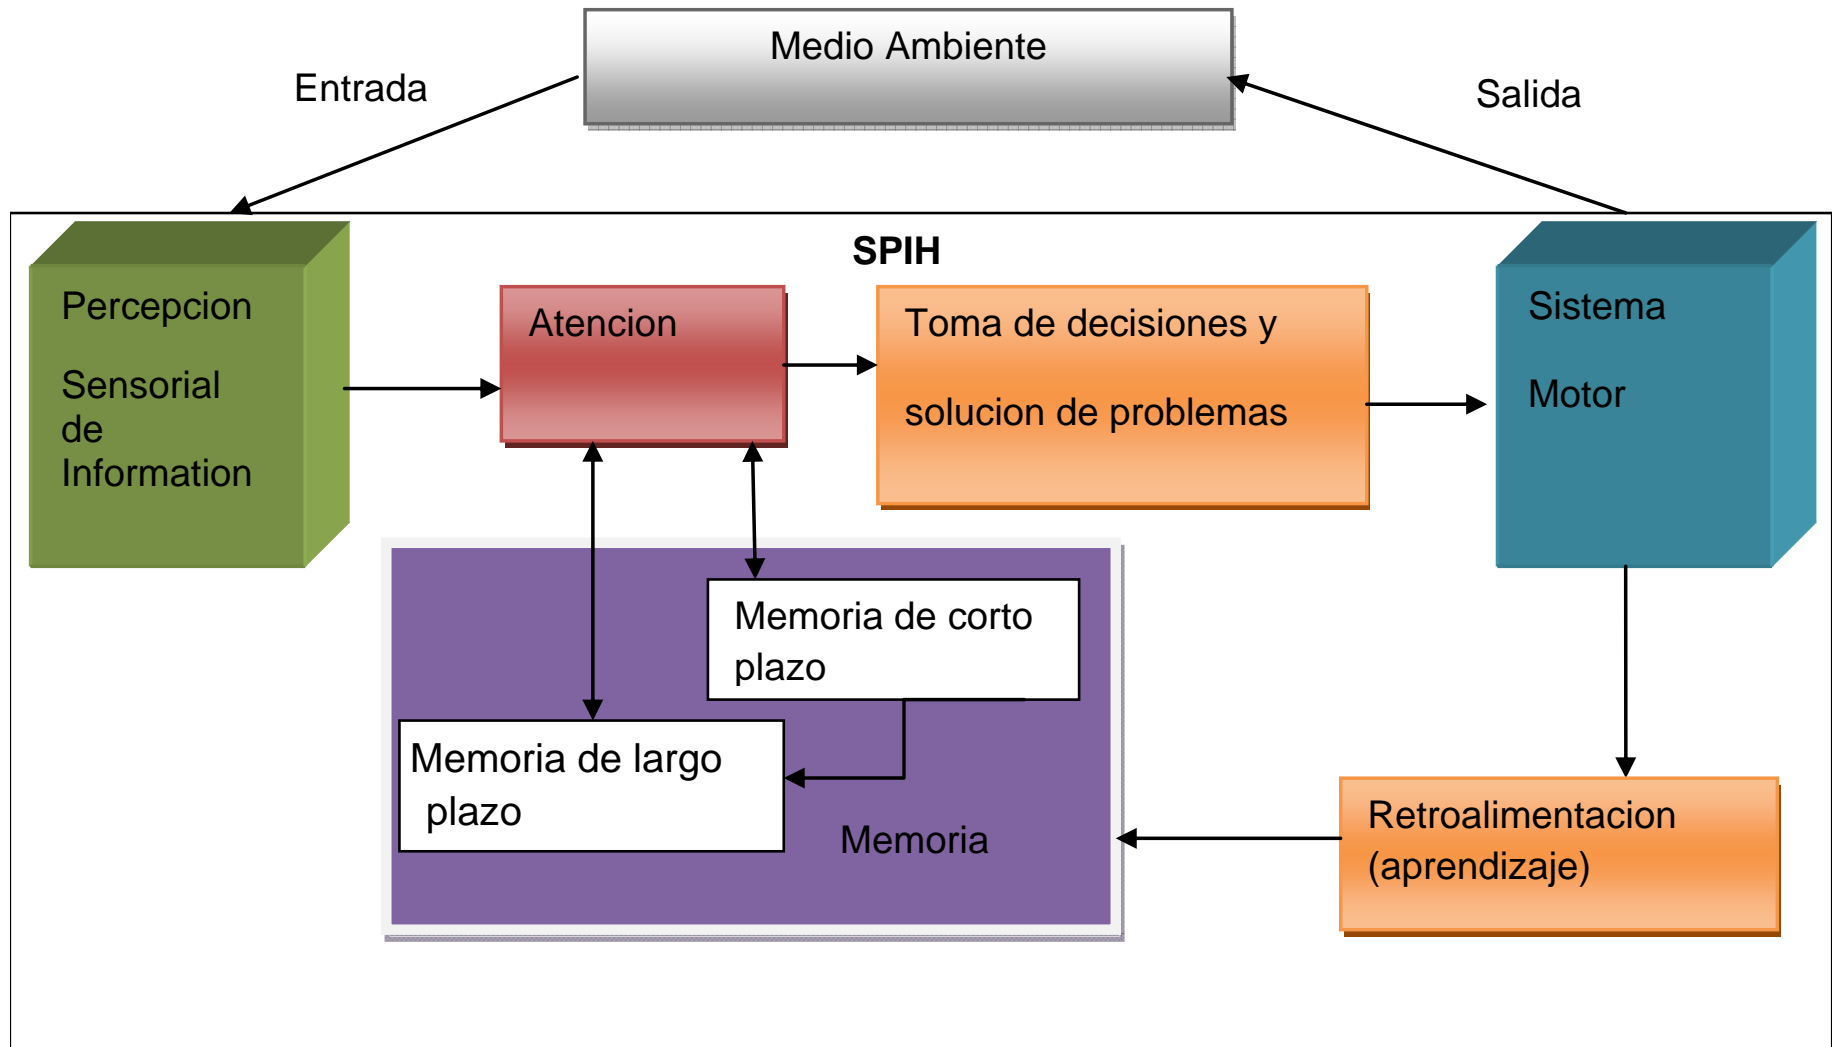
Medio Ambiente

Entrada

Salida

SPIH

Percepcion

Sensorial de Information

Atencion

Toma de decisiones y

solucion de problemas

Sistema

Motor

Memoria de corto plazo

Memoria de largo plazo

Memoria

Retroalimentacion (aprendizaje)